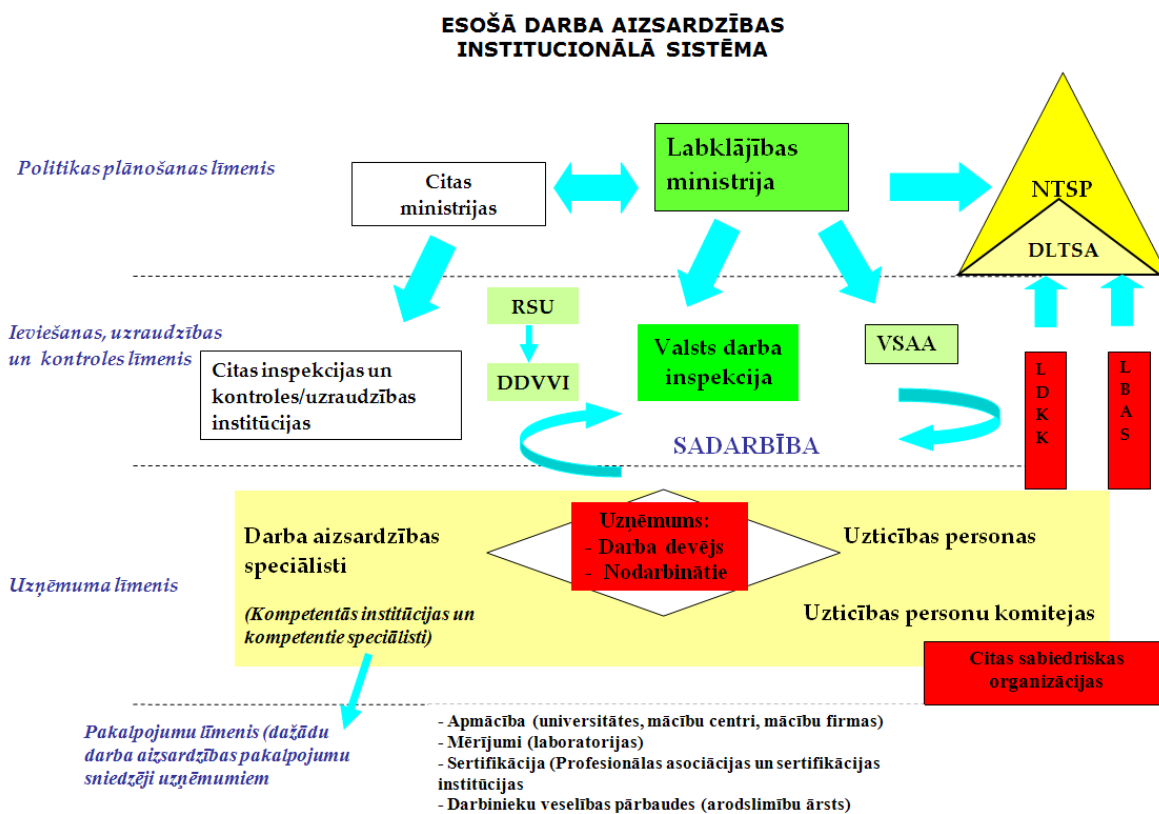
ESOŠĀ DARBA AIZSARDZĪBAS INSTITUCIONĀLĀ SISTĒMA

Politikas plānošanas līmenis

Citas ministrijas

Labklājības ministrija

NTSP

DLTSA

Ieviešanas, uzraudzības un kontroles līmenis

RSU

DDVVI

Citas inspekcijas un kontroles/uzraudzības institūcijas

Valsts darba inspekcija

VSAA

L D K K

L B A S

SADARBĪBA

Uzņēmuma līmenis

Darba aizsardzības speciālisti

(Kompetentās institūcijas un kompetentie speciālisti)

Uzņēmums:
- Darba devējs
- Nodarbinātie

Uzticības personas

Uzticības personu komitejas

Citas sabiedriskas organizācijas

Pakalpojumu līmenis (dažādu darba aizsardzības pakalpojumu sniedzēji uzņēmumiem

- Apmācība (universitātes, mācību centri, mācību firmas)
- Mērījumi (laboratorijas)
- Sertifikācija (Profesionālas asociācijas un sertifikācijas institūcijas
- Darbinieku veselības pārbaudes (arodslimību ārsts)